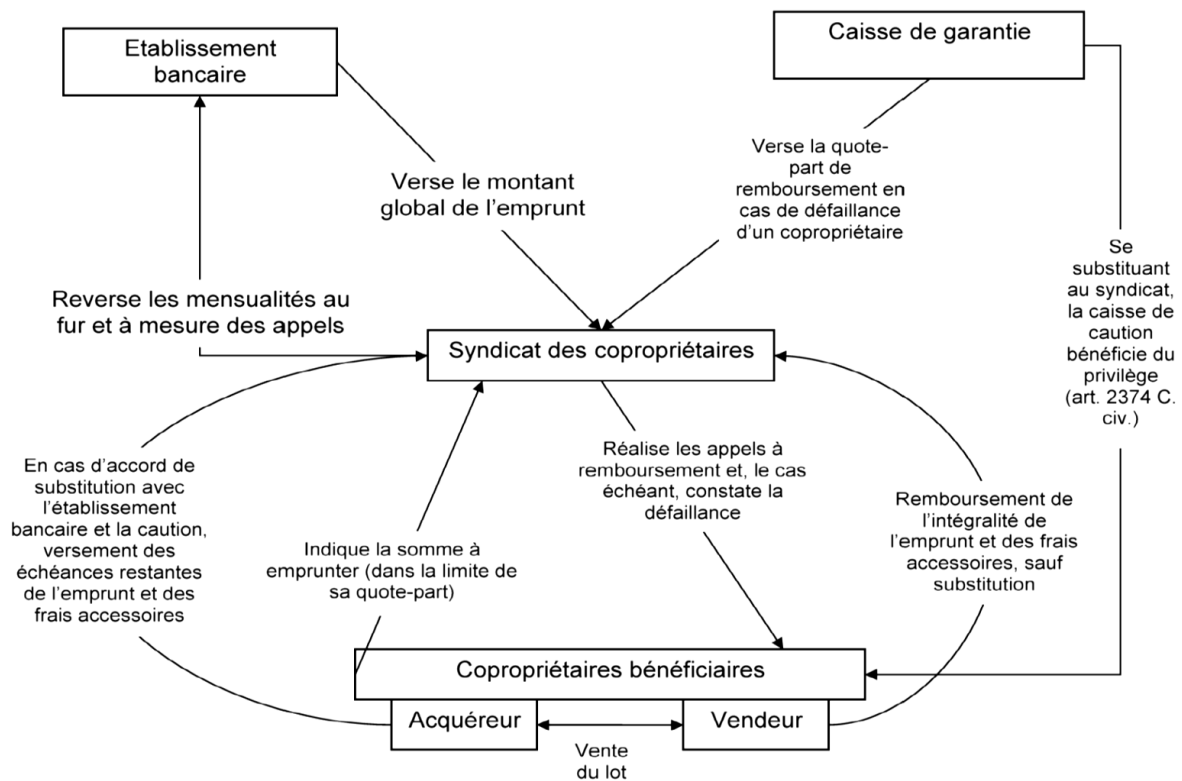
Etablissement bancaire

Caisse de garantie

Verse le montant global de l'emprunt

Verse la quote-part de remboursement en cas de défaillance d'un copropriétaire

Se substituant au syndicat, la caisse de caution bénéficie du privilège (art. 2374 C. civ.)

Reverse les mensualités au fur et à mesure des appels

Syndicat des copropriétaires

En cas d'accord de substitution avec l'établissement bancaire et la caution, versement des échéances restantes de l'emprunt et des frais accessoires

Indique la somme à emprunter (dans la limite de sa quote-part)

Réalise les appels à remboursement et, le cas échéant, constate la défaillance

Remboursement de l'intégralité de l'emprunt et des frais accessoires, sauf substitution

Copropriétaires bénéficiaires

Acquéreur

Vendeur

Vente du lot